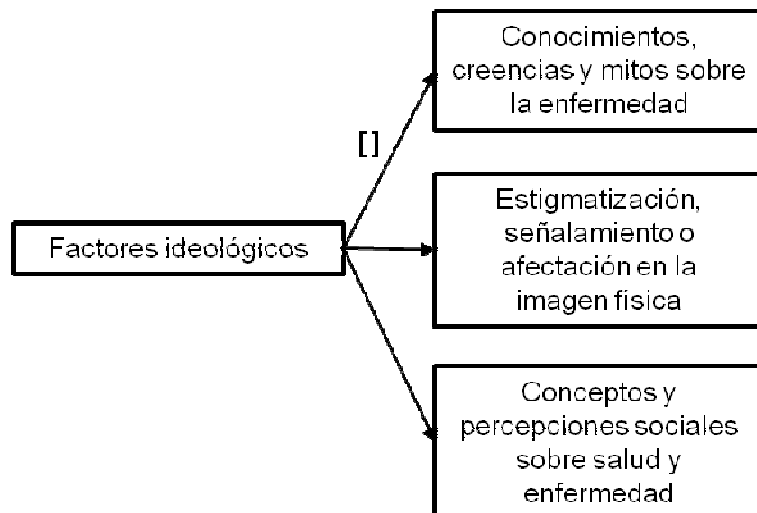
Factores ideológicos

[]

Conocimientos, creencias y mitos sobre la enfermedad

Estigmatización, señalamiento o afectación en la imagen física

Conceptos y percepciones sociales sobre salud y enfermedad